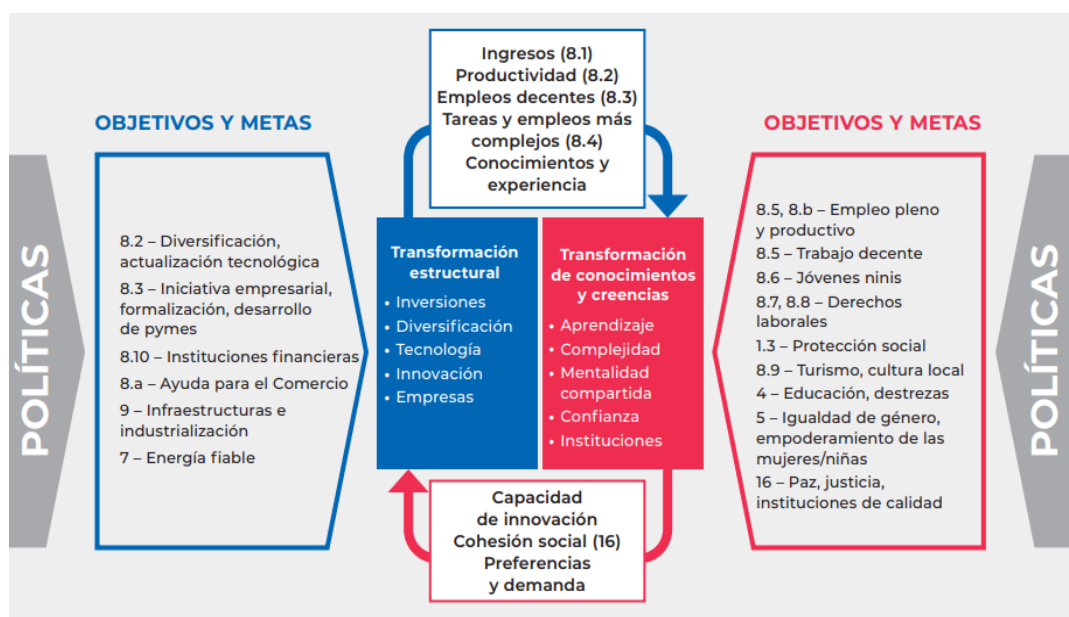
OBJETIVOS Y METAS

POLÍTICAS

8.2 – Diversificación, actualización tecnológica
8.3 – Iniciativa empresarial, formalización, desarrollo de pymes
8.10 – Instituciones financieras
8.a – Ayuda para el Comercio
9 – Infraestructuras e industrialización
7 – Energía fiable

Ingresos (8.1)
Productividad (8.2)
Empleos decentes (8.3)
Tareas y empleos más complejos (8.4)
Conocimientos y experiencia

Transformación estructural
• Inversiones
• Diversificación
• Tecnología
• Innovación
• Empresas

Transformación de conocimientos y creencias
• Aprendizaje
• Complejidad
• Mentalidad compartida
• Confianza
• Instituciones

Capacidad de innovación
Cohesión social (16)
Preferencias y demanda

OBJETIVOS Y METAS

8.5, 8.b – Empleo pleno y productivo
8.5 – Trabajo decente
8.6 – Jóvenes ninis
8.7, 8.8 – Derechos laborales
1.3 – Protección social
8.9 – Turismo, cultura local
4 – Educación, destrezas
5 – Igualdad de género, empoderamiento de las mujeres/niñas
16 – Paz, justicia, instituciones de calidad

POLÍTICAS